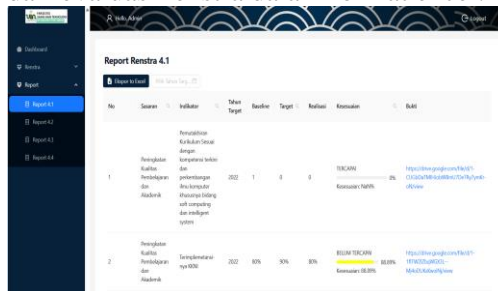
Hallo, Admin

Logout

Dashboard

Renstra

Report

Report 4.1

Report 4.2

Report 4.3

Report 4.4

Report Renstra 4.1

Eksport to Excel

Pilih Tahun

| No | Sasaran | Indikator | Tahun Target | Baseline | Target | Realisasi | Kesesuaian | Bukti |
|---|---|---|---|---|---|---|---|---|
| 1 | Peningkatan Kualitas Pembelajaran dan Akademik | Pemutakhiran Kurikulum Sesuai dengan kompetensi terkini dan perkembangan ilmu komputer khususnya bidang soft computing dan intelligent system | 2022 | 1 | 0 | 0 | TERCAPAI 0% Kesesuaian: NaN% | https://drive.google.com/file/d/1-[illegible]/view |
| 2 | Peningkatan Kualitas Pembelajaran dan Akademik | Terimplementasinya KKNI | 2022 | 80% | 90% | 80% | BELUM TERCAPAI 88.89% Kesesuaian: 88.89% | https://drive.google.com/file/d/1-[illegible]/view |